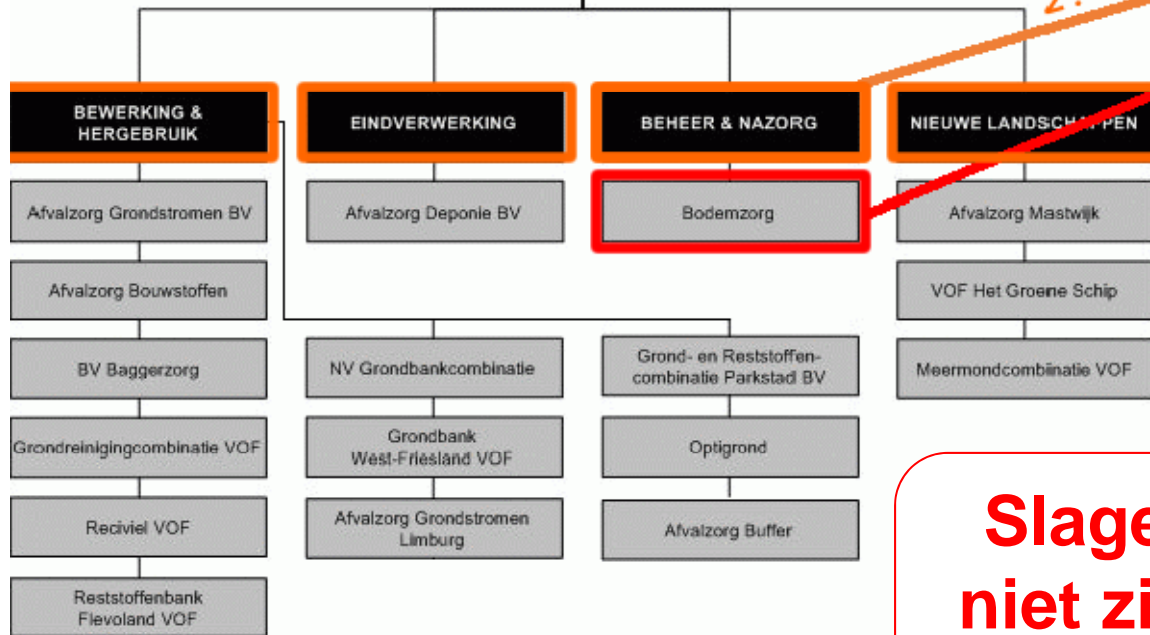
2.

BEWERKING & HERGEBRUIK

EINDVERWERKING

BEHEER & NAZORG

NIEUWE LANDSCH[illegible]PEN

Afvalzorg Grondstromen BV

Afvalzorg Deponie BV

Bodemzorg

Afvalzorg Mastwijk

Afvalzorg Bouwstoffen

VOF Het Groene Schip

BV Baggerzorg

NV Grondbankcombinatie

Grond- en Reststoffencombinatie Parkstad BV

Meermondcombiinatie VOF

Grondreinigingcombinatie VOF

Grondbank West-Friesland VOF

Optigrond

Reciviel VOF

Afvalzorg Grondstromen Limburg

Afvalzorg Buffer

Reststoffenbank Flevoland VOF

Slage
niet zi